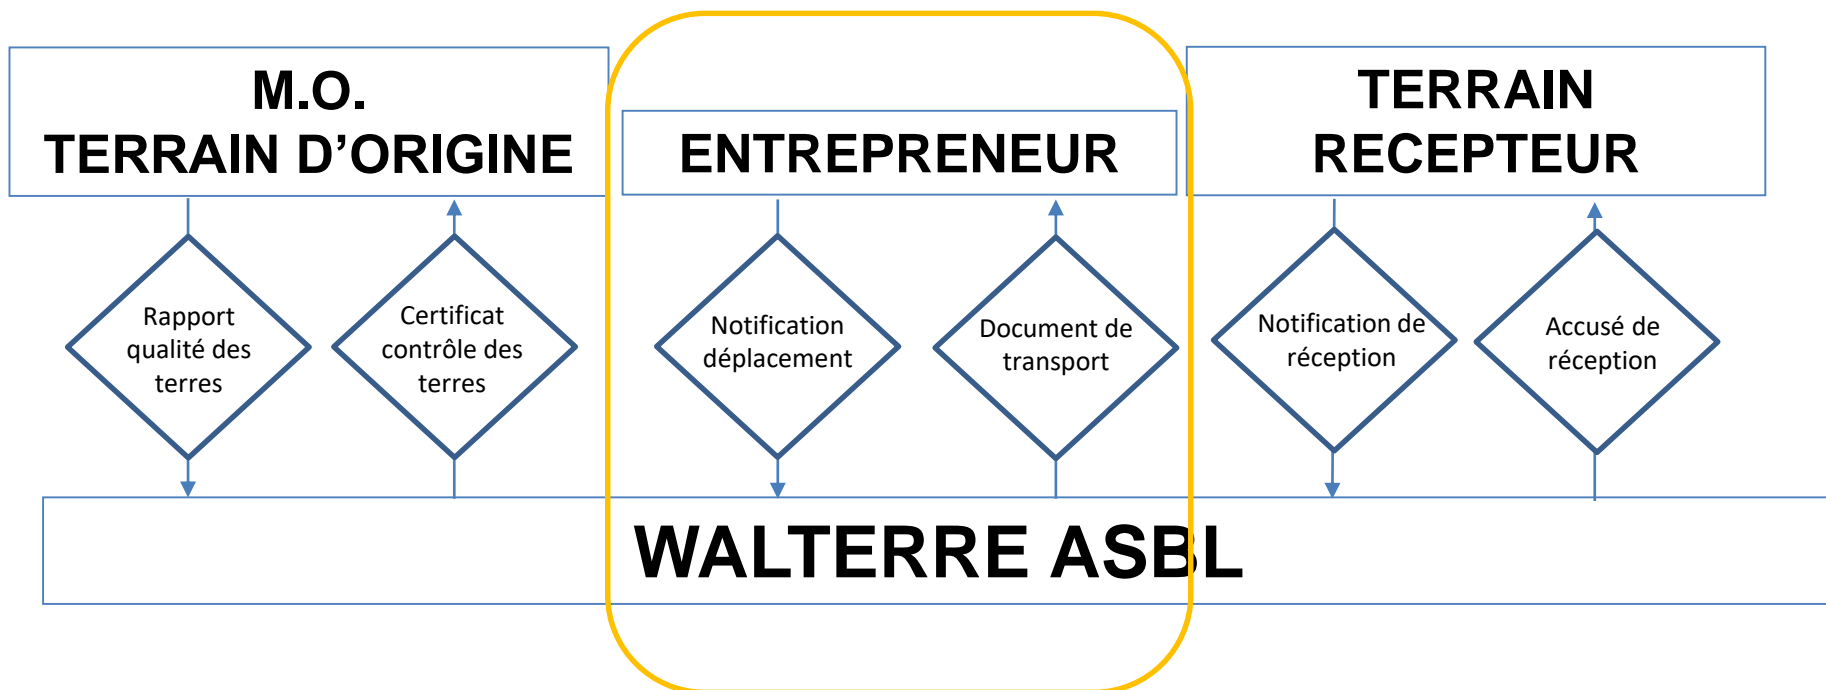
M.O.
TERRAIN D'ORIGINE

ENTREPRENEUR

TERRAIN
RECEPTEUR

Rapport qualité des terres

Certificat contrôle des terres

Notification déplacement

Document de transport

Notification de réception

Accusé de réception

WALTERRE ASBL